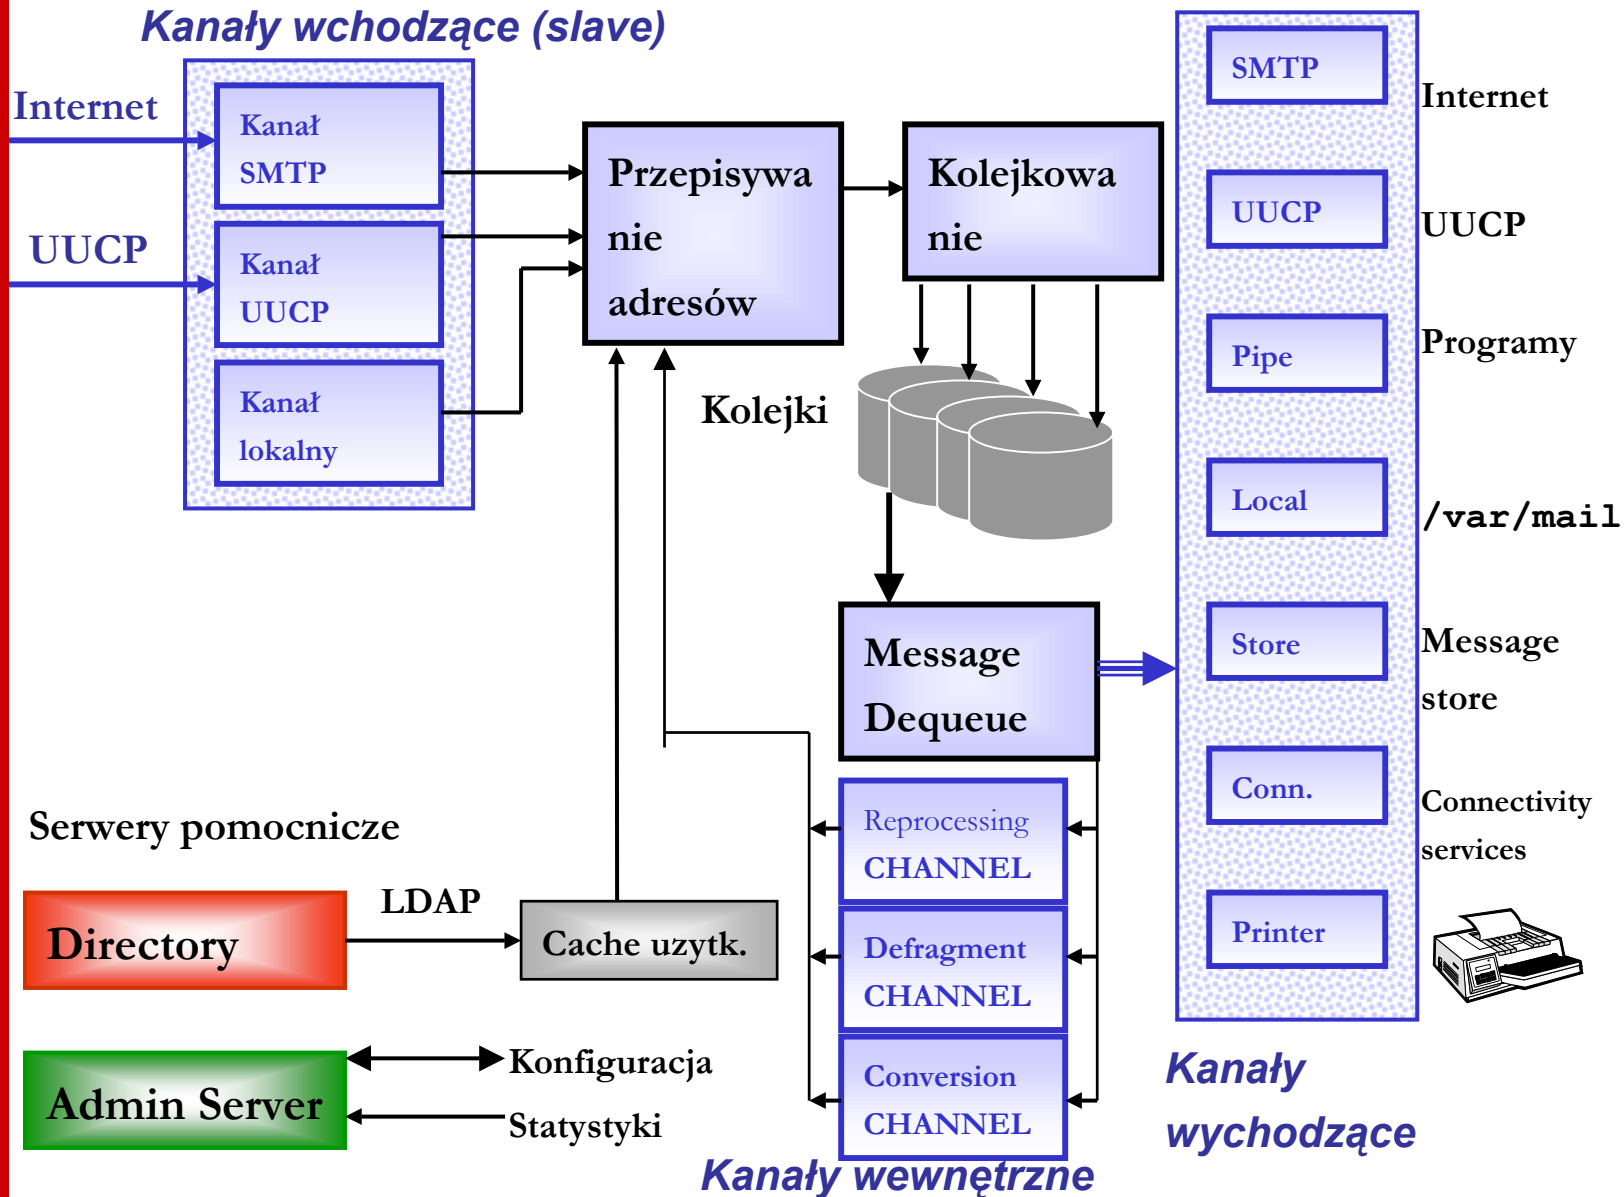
Kanały wchodzące (slave)

Internet

UUCP

Kanał SMTP

Kanał UUCP

Kanał lokalny

Przepisywanie adresów

Kolejkowanie

Kolejki

Message Dequeue

SMTP

Internet

UUCP

UUCP

Pipe

Programy

Local

/var/mail

Store

Message store

Conn.

Connectivity services

Printer

Serwery pomocnicze

Directory

LDAP

Cache uzytk.

Reprocessing CHANNEL

Defragment CHANNEL

Conversion CHANNEL

Admin Server

Konfiguracja

Statystyki

Kanały wewnętrzne

Kanały wychodzące